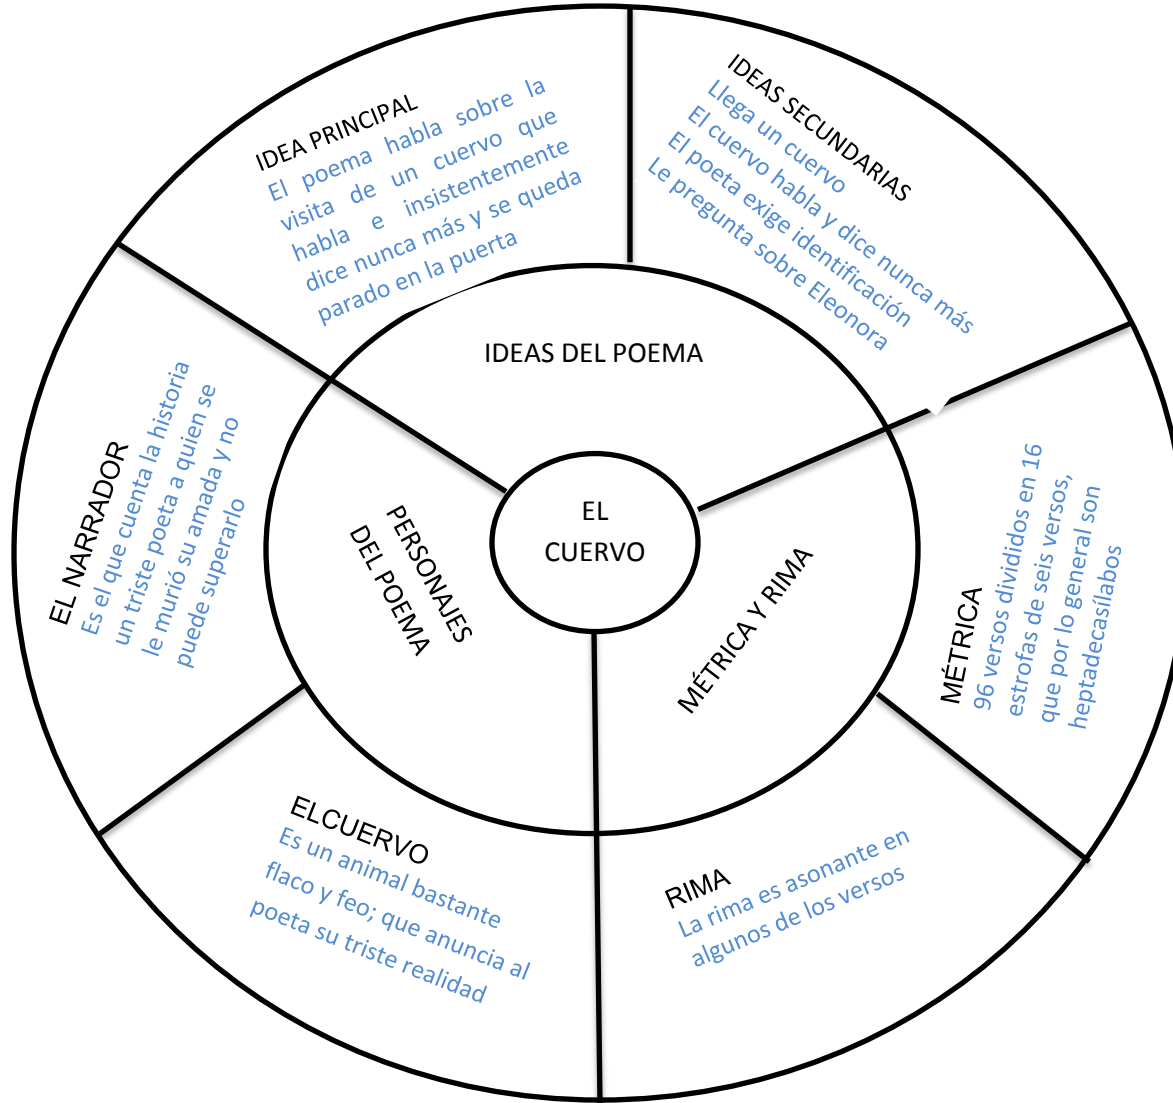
EL CUERVO

IDEAS DEL POEMA

IDEA PRINCIPAL
El poema habla sobre la visita de un cuervo que habla e insistentemente dice nunca más y se queda parado en la puerta

IDEAS SECUNDARIAS
Llega un cuervo
El cuervo habla y dice nunca más
El poeta exige identificación
Le pregunta sobre Eleonora

PERSONAJES DEL POEMA

EL NARRADOR
Es el que cuenta la historia un triste poeta a quien se le murió su amada y no puede superarlo

ELCUERVO
Es un animal bastante flaco y feo; que anuncia al poeta su triste realidad

MÉTRICA Y RIMA

MÉTRICA
96 versos divididos en 16 estrofas de seis versos, que por lo general son heptadecasílabos

RIMA
La rima es asonante en algunos de los versos